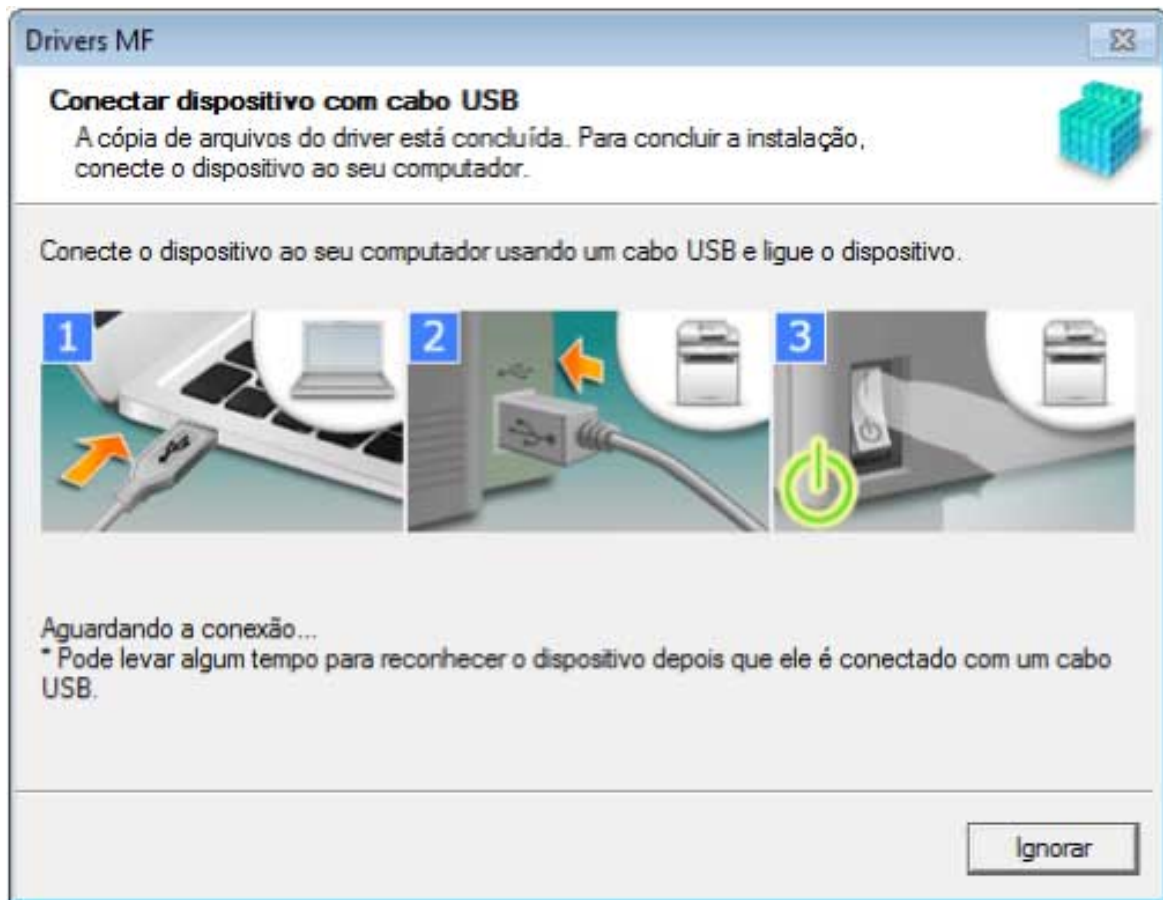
Drivers MF

Conectar dispositivo com cabo USB
A cópia de arquivos do driver está concluída. Para concluir a instalação, conecte o dispositivo ao seu computador.

Conecte o dispositivo ao seu computador usando um cabo USB e ligue o dispositivo.

1
2
3

Aguardando a conexão...
* Pode levar algum tempo para reconhecer o dispositivo depois que ele é conectado com um cabo USB.

Ignorar